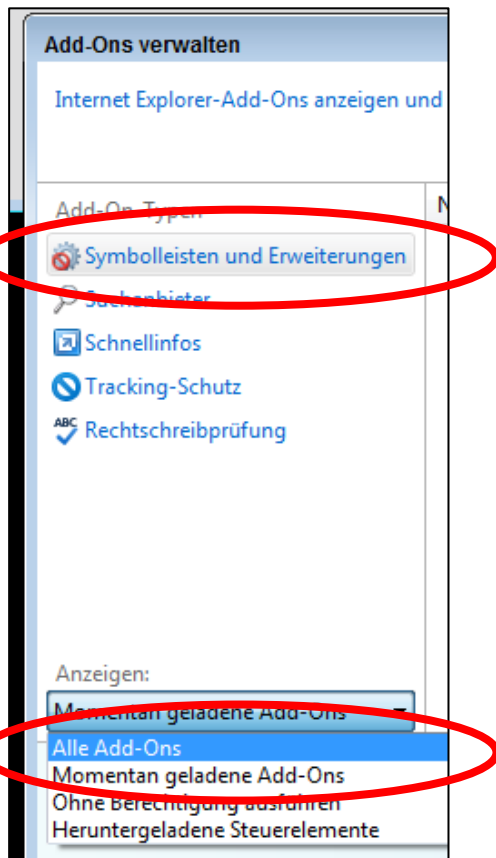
Add-Ons verwalten

Internet Explorer-Add-Ons anzeigen und

Add-On-Typen

Symbolleisten und Erweiterungen

Suchanbieter

Schnellinfos

Tracking-Schutz

Rechtschreibprüfung

Anzeigen:

Momentan geladene Add-Ons

Alle Add-Ons

Momentan geladene Add-Ons

Ohne Berechtigung ausführen

Heruntergeladene Steuerelemente